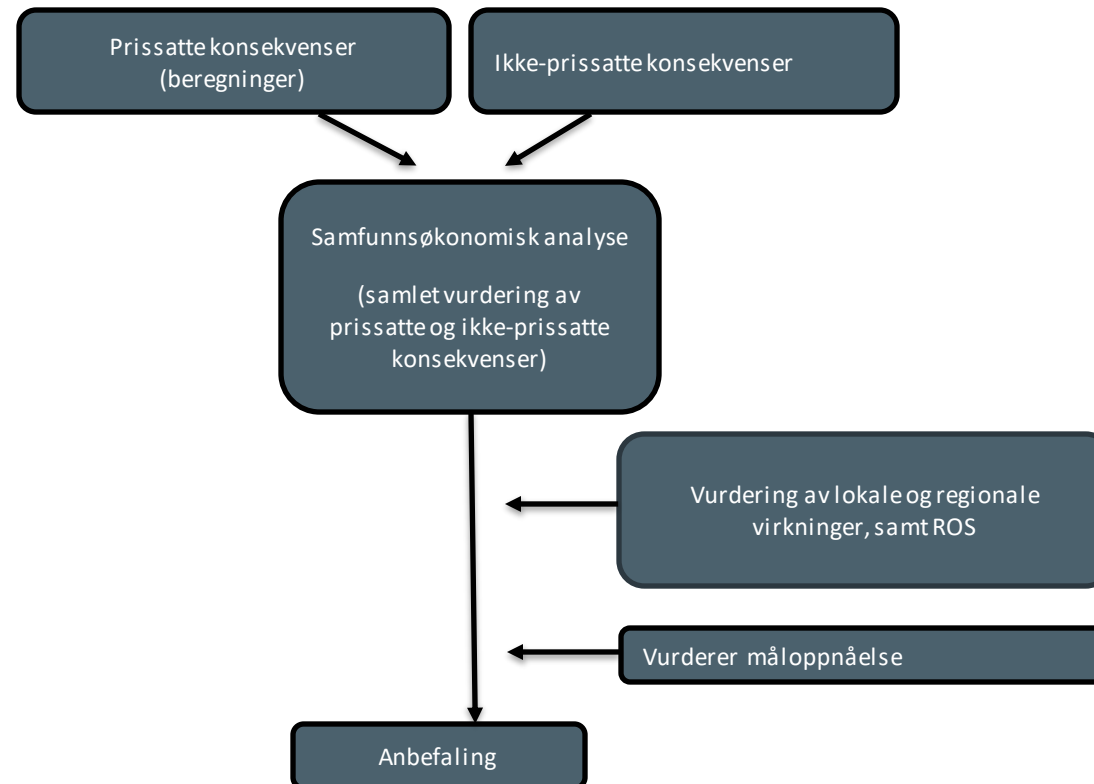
Prissatte konsekvenser (beregninger)

Ikke-prissatte konsekvenser

Samfunnsøkonomisk analyse

(samlet vurdering av prissatte og ikke-prissatte konsekvenser)

Vurdering av lokale og regionale virkninger, samt ROS

Vurderer måloppnåelse

Anbefaling